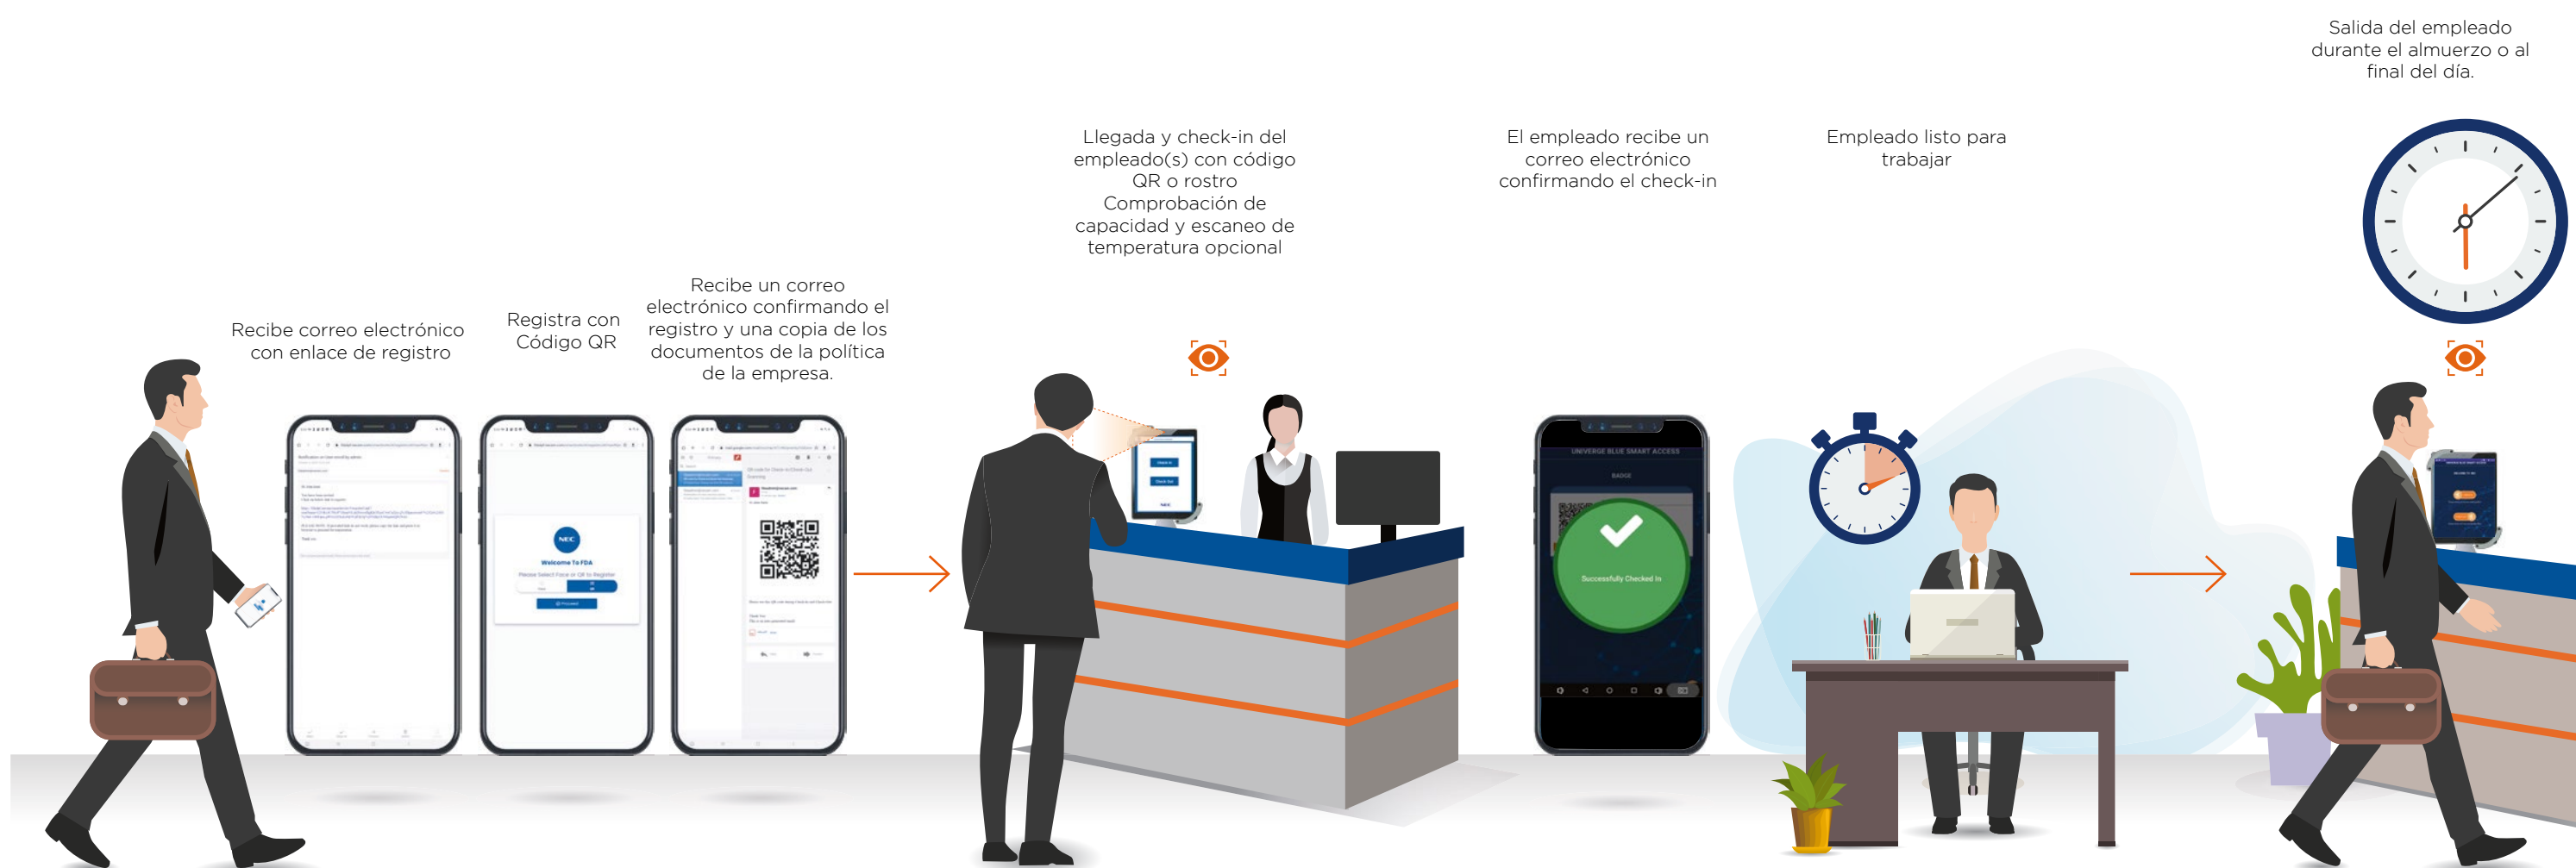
Salida del empleado durante el almuerzo o al final del día.

Llegada y check-in del empleado(s) con código QR o rostro Comprobación de capacidad y escaneo de temperatura opcional

El empleado recibe un correo electrónico confirmando el check-in

Empleado listo para trabajar

Recibe correo electrónico con enlace de registro

Registra con Código QR

Recibe un correo electrónico confirmando el registro y una copia de los documentos de la política de la empresa.

NEC

Welcome To FDA

UNIVERSE BLUE SMART ACCESS

BADGE

Successfully Checked In